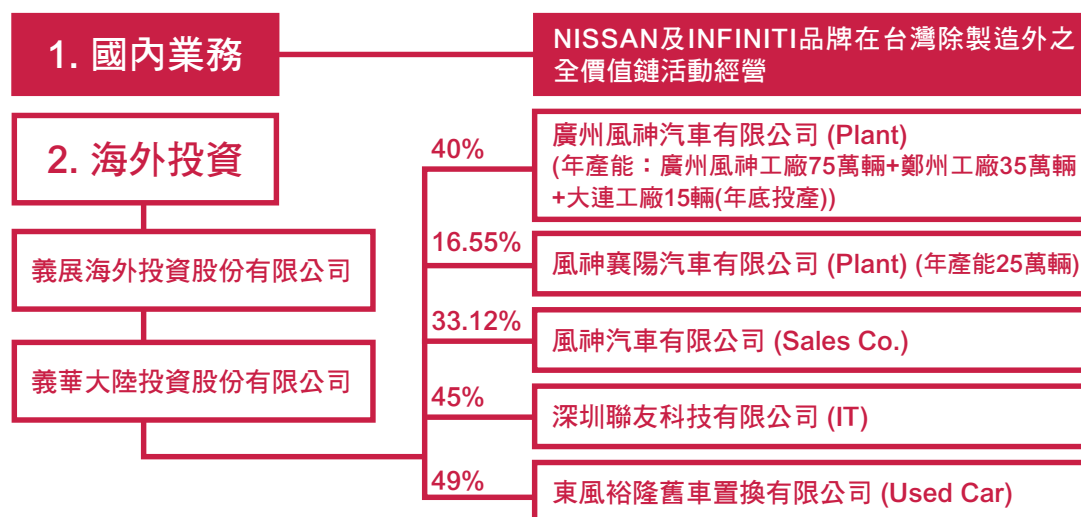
1. 國內業務

NISSAN及INFINITI品牌在台灣除製造外之全價值鏈活動經營

2. 海外投資

義展海外投資股份有限公司

義華大陸投資股份有限公司

40%

廣州風神汽車有限公司 (Plant) (年產能：廣州風神工廠75萬輛+鄭州工廠35萬輛+大連工廠15輛(年底投產))

16.55%

風神襄陽汽車有限公司 (Plant) (年產能25萬輛)

33.12%

風神汽車有限公司 (Sales Co.)

45%

深圳聯友科技有限公司 (IT)

49%

東風裕隆舊車置換有限公司 (Used Car)